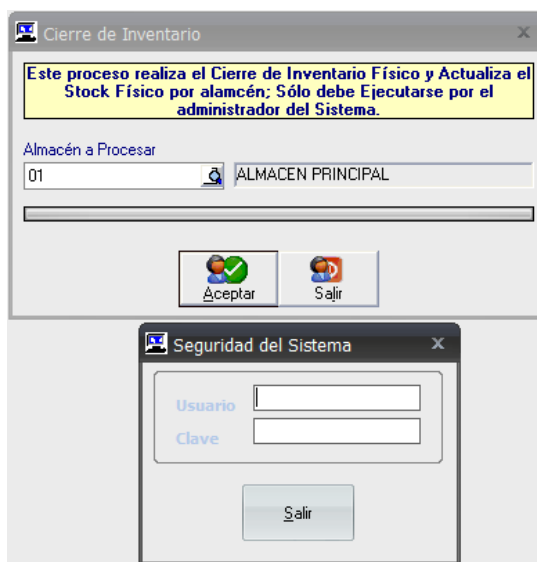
Cierre de Inventario

x

Este proceso realiza el Cierre de Inventario Físico y Actualiza el Stock Físico por alamcén; Sólo debe Ejecutarse por el administrador del Sistema.

Almacén a Procesar

01

ALMACEN PRINCIPAL

Aceptar

Salir

Seguridad del Sistema

x

Usuario

Clave

Salir